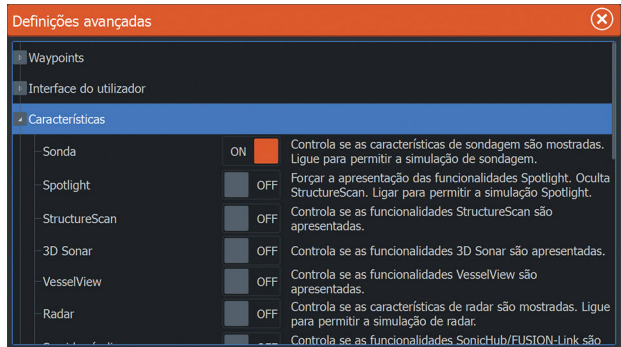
Definições avançadas

Waypoints

Interface do utilizador

Características

| | | |
|---|---|---|
| Sonda | ON | Controla se as características de sondagem são mostradas. Ligue para permitir a simulação de sondagem. |
| Spotlight | OFF | Forçar a apresentação das funcionalidades Spotlight. Oculta StructureScan. Ligar para permitir a simulação Spotlight. |
| StructureScan | OFF | Controla se as funcionalidades StructureScan são apresentadas. |
| 3D Sonar | OFF | Controla se as funcionalidades 3D Sonar são apresentadas. |
| VesselView | OFF | Controla se as funcionalidades VesselView são apresentadas. |
| Radar | OFF | Controla se as características de radar são mostradas. Ligue para permitir a simulação de radar. |
| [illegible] | OFF | Controla se as funcionalidades SonicHub/FUSION-Link são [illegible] |